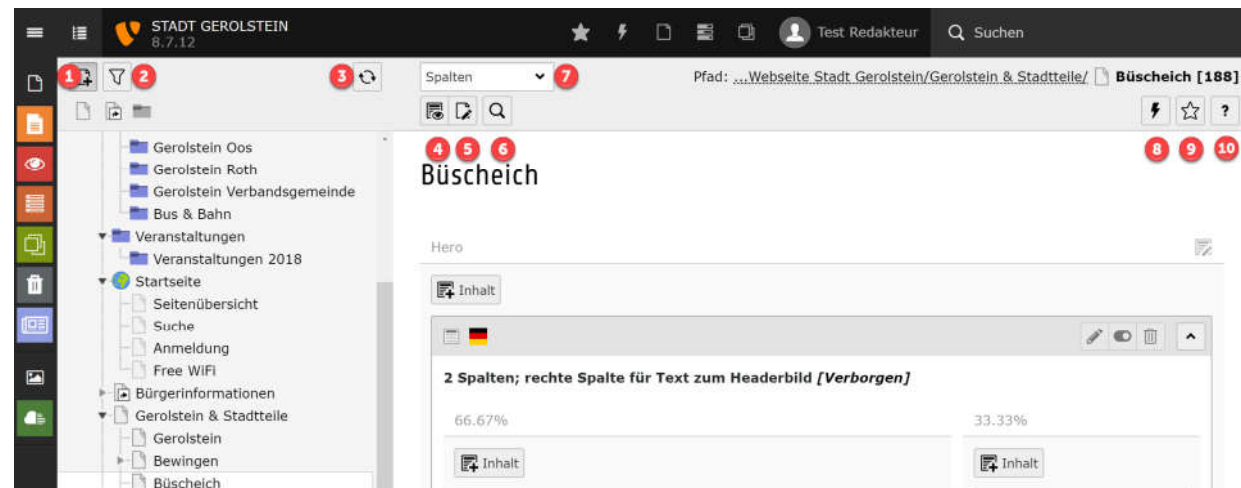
STADT GEROLSTEIN
8.7.12

Test Redakteur

Suchen

1 2 3

Gerolstein Oos
Gerolstein Roth
Gerolstein Verbandsgemeinde
Bus & Bahn
Veranstaltungen
Veranstaltungen 2018
Startseite
Seitenübersicht
Suche
Anmeldung
Free WiFi
Bürgerinformationen
Gerolstein & Stadtteile
Gerolstein
Bewingen
Büscheich

Spalten 7

Pfad: ...Webseite Stadt Gerolstein/Gerolstein & Stadtteile/ Büscheich [188]

4 5 6

8 9 10

?

Büscheich

Hero

Inhalt

2 Spalten; rechte Spalte für Text zum Headerbild *[Verborgen]*

66.67%

33.33%

Inhalt

Inhalt